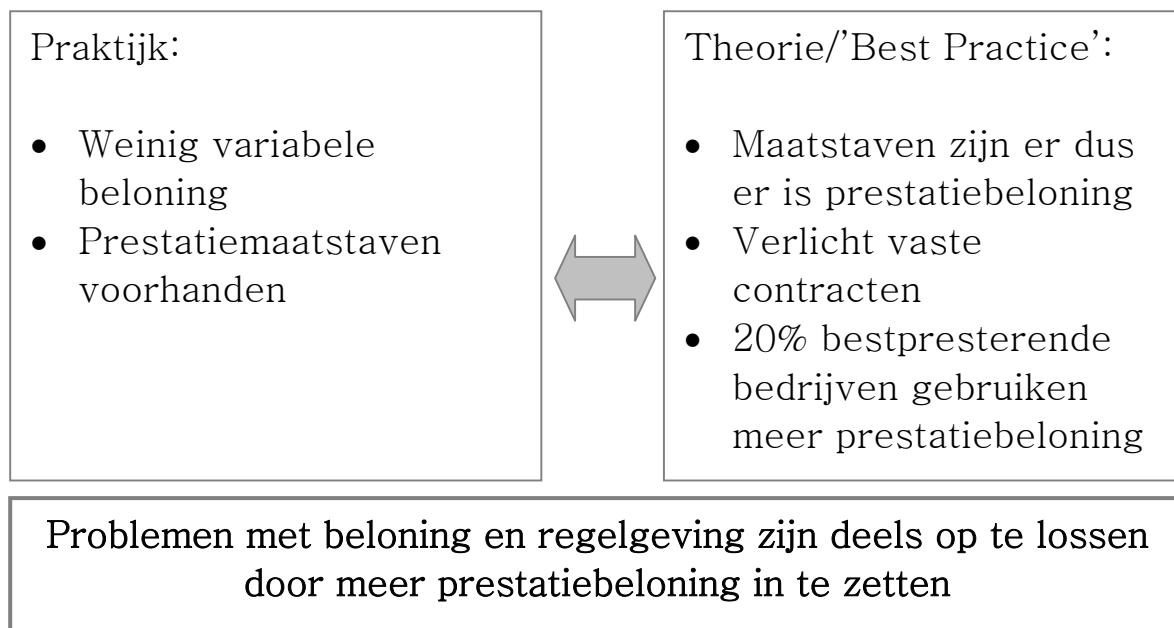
Praktijk:

- Weinig variabele beloning
- Prestatiemaatstaven voorhanden

Theorie/'Best Practice':

- Maatstaven zijn er dus er is prestatiebeloning
- Verlicht vaste contracten
- 20% bestpresterende bedrijven gebruiken meer prestatiebeloning

Problemen met beloning en regelgeving zijn deels op te lossen door meer prestatiebeloning in te zetten